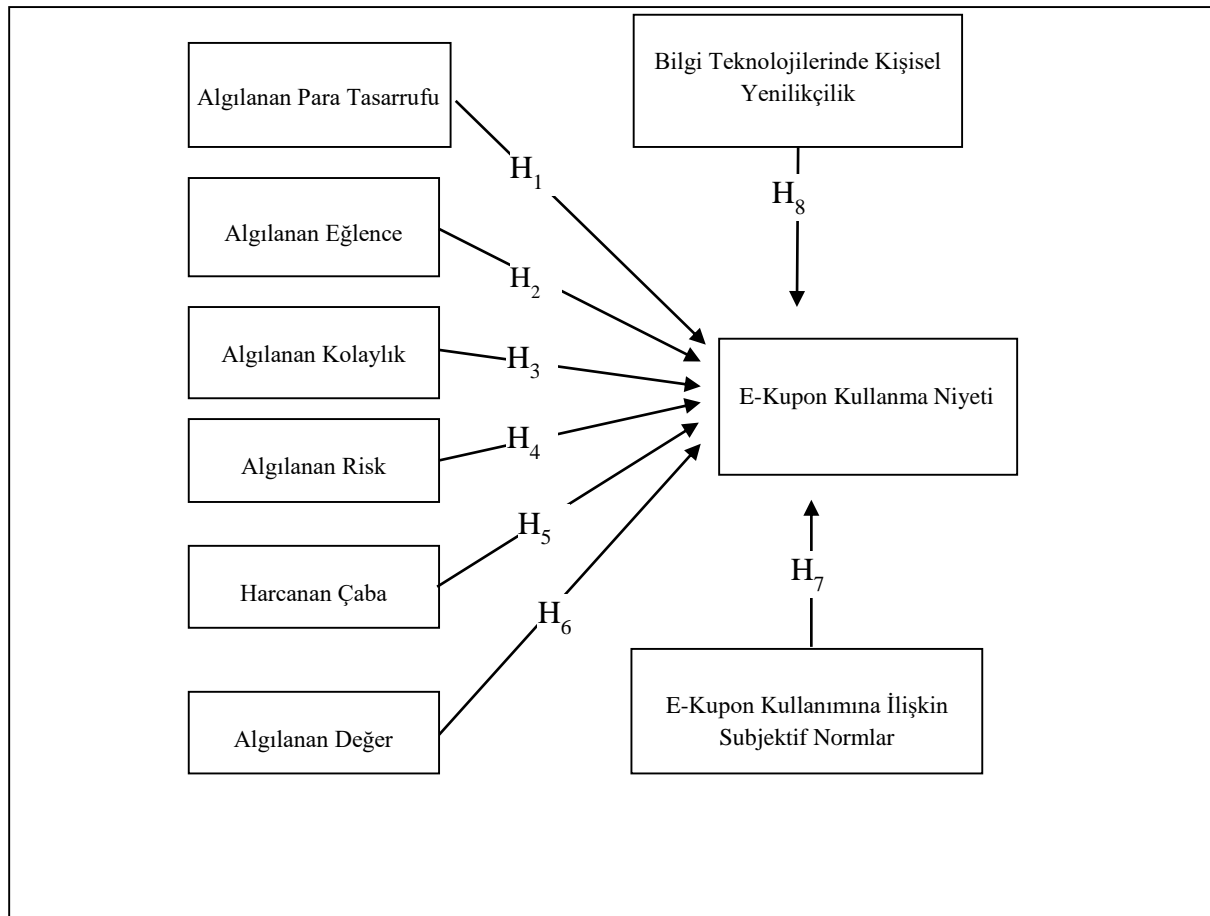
Algılanan Para Tasarrufu

Bilgi Teknolojilerinde Kişisel Yenilikçilik

$H_1$

$H_8$

Algılanan Eğlence

$H_2$

Algılanan Kolaylık

$H_3$

E-Kupon Kullanma Niyeti

$H_4$

Algılanan Risk

$H_5$

$H_7$

Harcanan Çaba

$H_6$

Algılanan Değer

E-Kupon Kullanımına İlişkin Subjektif Normlar